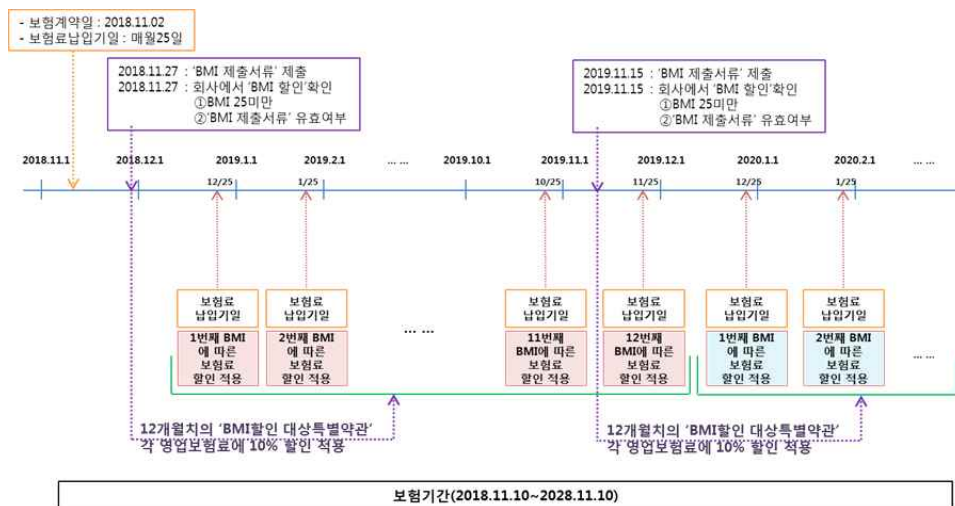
- 보험계약일 : 2018.11.02
- 보험료납입기일 : 매월25일

2018.11.27 : 'BMI 제출서류' 제출
2018.11.27 : 회사에서 'BMI 할인'확인
①BMI 25미만
②'BMI 제출서류' 유효여부

2019.11.15 : 'BMI 제출서류' 제출
2019.11.15 : 회사에서 'BMI 할인'확인
①BMI 25미만
②'BMI 제출서류' 유효여부

2018.11.1 2018.12.1 2019.1.1 2019.2.1 ... ... 2019.10.1 2019.11.1 2019.12.1 2020.1.1 2020.2.1 ... ...

12/25 1/25 10/25 11/25 12/25 1/25

보험료 납입기일 | 보험료 납입기일 | ... ... | 보험료 납입기일 | 보험료 납입기일 | 보험료 납입기일 | 보험료 납입기일

1번째 BMI에 따른 보험료 할인 적용 | 2번째 BMI에 따른 보험료 할인 적용 | 11번째 BMI에 따른 보험료 할인 적용 | 12번째 BMI에 따른 보험료 할인 적용 | 1번째 BMI에 따른 보험료 할인 적용 | 2번째 BMI에 따른 보험료 할인 적용 | ... ...

12개월치의 'BMI할인 대상특별약관' 각 영업보험료에 10% 할인 적용

12개월치의 'BMI할인 대상특별약관' 각 영업보험료에 10% 할인 적용

보험기간(2018.11.10~2028.11.10)